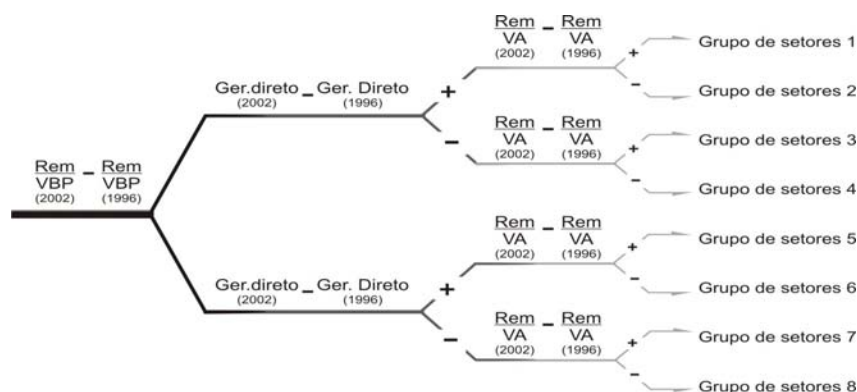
$\frac{Rem}{VBP}$ (2002) - $\frac{Rem}{VBP}$ (1996)

Ger.direto (2002) - Ger. Direto (1996)

+

$\frac{Rem}{VA}$ (2002) - $\frac{Rem}{VA}$ (1996)

+ Grupo de setores 1

- Grupo de setores 2

-

$\frac{Rem}{VA}$ (2002) - $\frac{Rem}{VA}$ (1996)

+ Grupo de setores 3

- Grupo de setores 4

Ger.direto (2002) - Ger. Direto (1996)

+

$\frac{Rem}{VA}$ (2002) - $\frac{Rem}{VA}$ (1996)

+ Grupo de setores 5

- Grupo de setores 6

-

$\frac{Rem}{VA}$ (2002) - $\frac{Rem}{VA}$ (1996)

+ Grupo de setores 7

- Grupo de setores 8